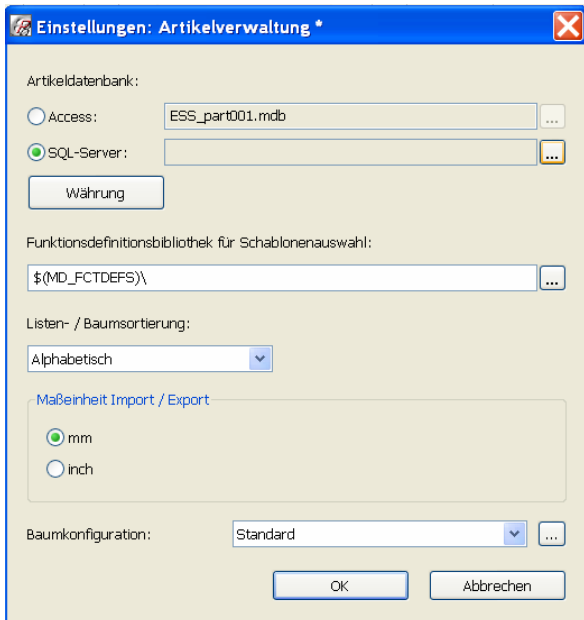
Einstellungen: Artikelverwaltung *

Artikeldatenbank:

Access: ESS_part001.mdb ...

SQL-Server: ...

Währung

Funktionsdefinitionsbibliothek für Schablonenauswahl:

$(MD_FCTDEFS)\ ...

Listen- / Baumsortierung:

Alphabetisch

Maßeinheit Import / Export

mm

inch

Baumkonfiguration: Standard ...

OK Abbrechen